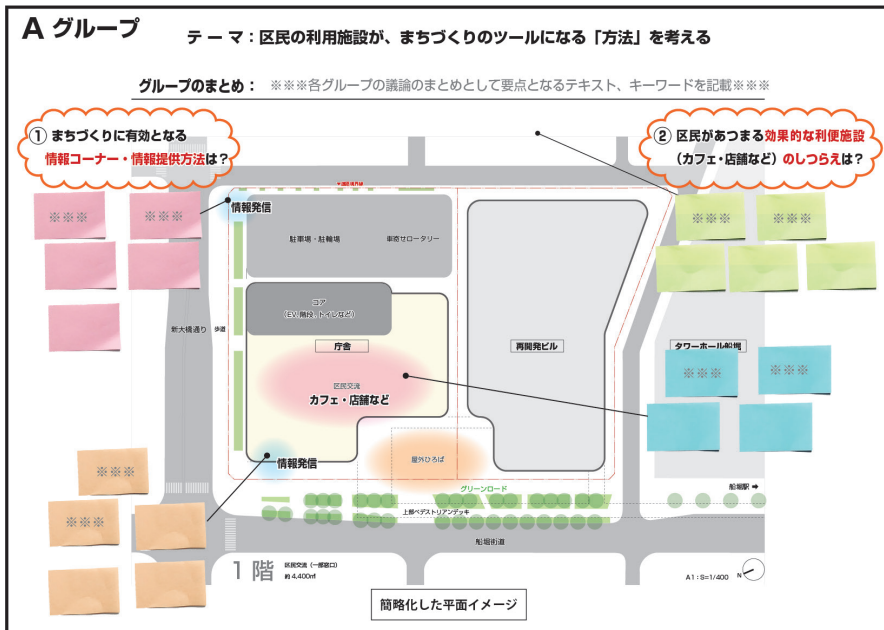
A グループ

テーマ：区民の利用施設が、まちづくりのツールになる「方法」を考える

グループのまとめ： ※※※各グループの議論のまとめとして要点となるテキスト、キーワードを記載※※※

① まちづくりに有効となる 情報コーナー・情報提供方法は？

② 区民があつまる効果的な利便施設 （カフェ・店舗など）のしつらえは？

※※※ ※※※

※※※ ※※※

情報発信

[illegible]

駐車場・駐輪場

車寄せロータリー

コア （EV、階段、トイレなど）

新大橋通り

歩道

庁舎

区民交流

カフェ・店舗など

再開発ビル

タワーホール船堀

※※※ ※※※

情報発信

屋外ひろば

グリーンロード

船堀駅 ➡

上部ペデストリアンデッキ

船堀街道

※※※

※※※

1階

区民交流（一部窓口） 約 4,400㎡

簡略化した平面イメージ

A1：S=1/400

N